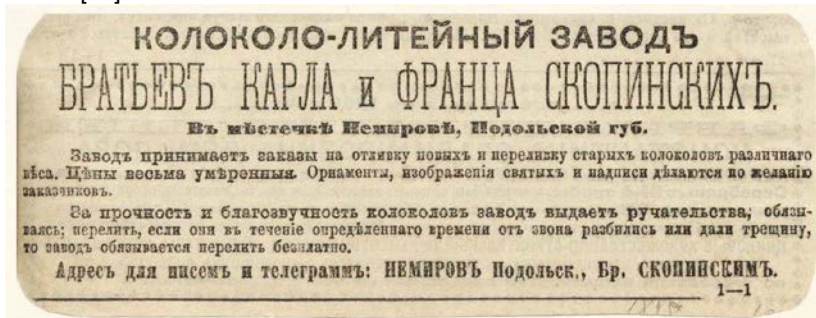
КОЛОКОЛО-ЛИТЕЙНЫЙ ЗАВОДЪ
БРАТЬЕВЪ КАРЛА и ФРАНЦА СКОПИНСКИХЪ.

Въ мѣстечкѣ Немировѣ, Подольской губ.

Заводъ принимаетъ заказы на отливку новыхъ и переливку старыхъ колоколовъ различнаго вѣса. Цѣны весьма умѣренныя. Орнаменты, изображенія святыхъ и надписи дѣлаются по желанію заказчиковъ.

За прочность и благозвучность колоколовъ заводъ выдаетъ ручательства, обязываясь; перелить, если они въ теченіе опредѣленнаго времени отъ звона разбились или дали трещину, то заводъ обязывается перелить безплатно.

Адресъ для писемъ и телеграммъ: НЕМИРОВЪ Подольск., Бр. СКОПИНСКИМЪ.

1—1